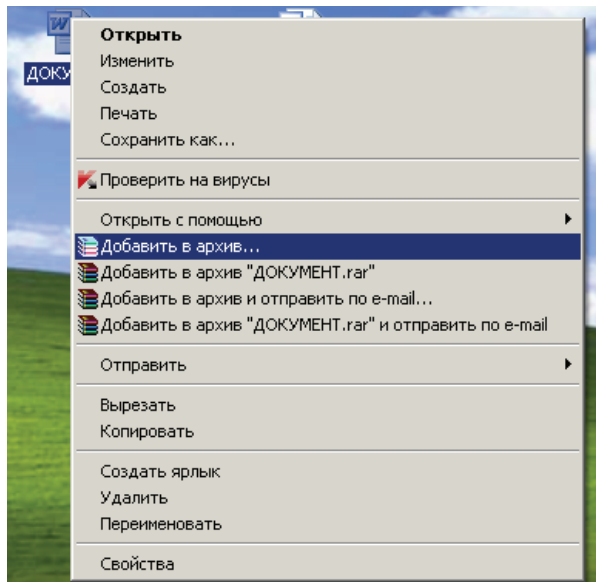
ДОКУ

Открыть
Изменить
Создать
Печать
Сохранить как...

Проверить на вирусы

Открыть с помощью

Добавить в архив...
Добавить в архив "ДОКУМЕНТ.rar"
Добавить в архив и отправить по e-mail...
Добавить в архив "ДОКУМЕНТ.rar" и отправить по e-mail

Отправить

Вырезать
Копировать

Создать ярлык
Удалить
Переименовать

Свойства